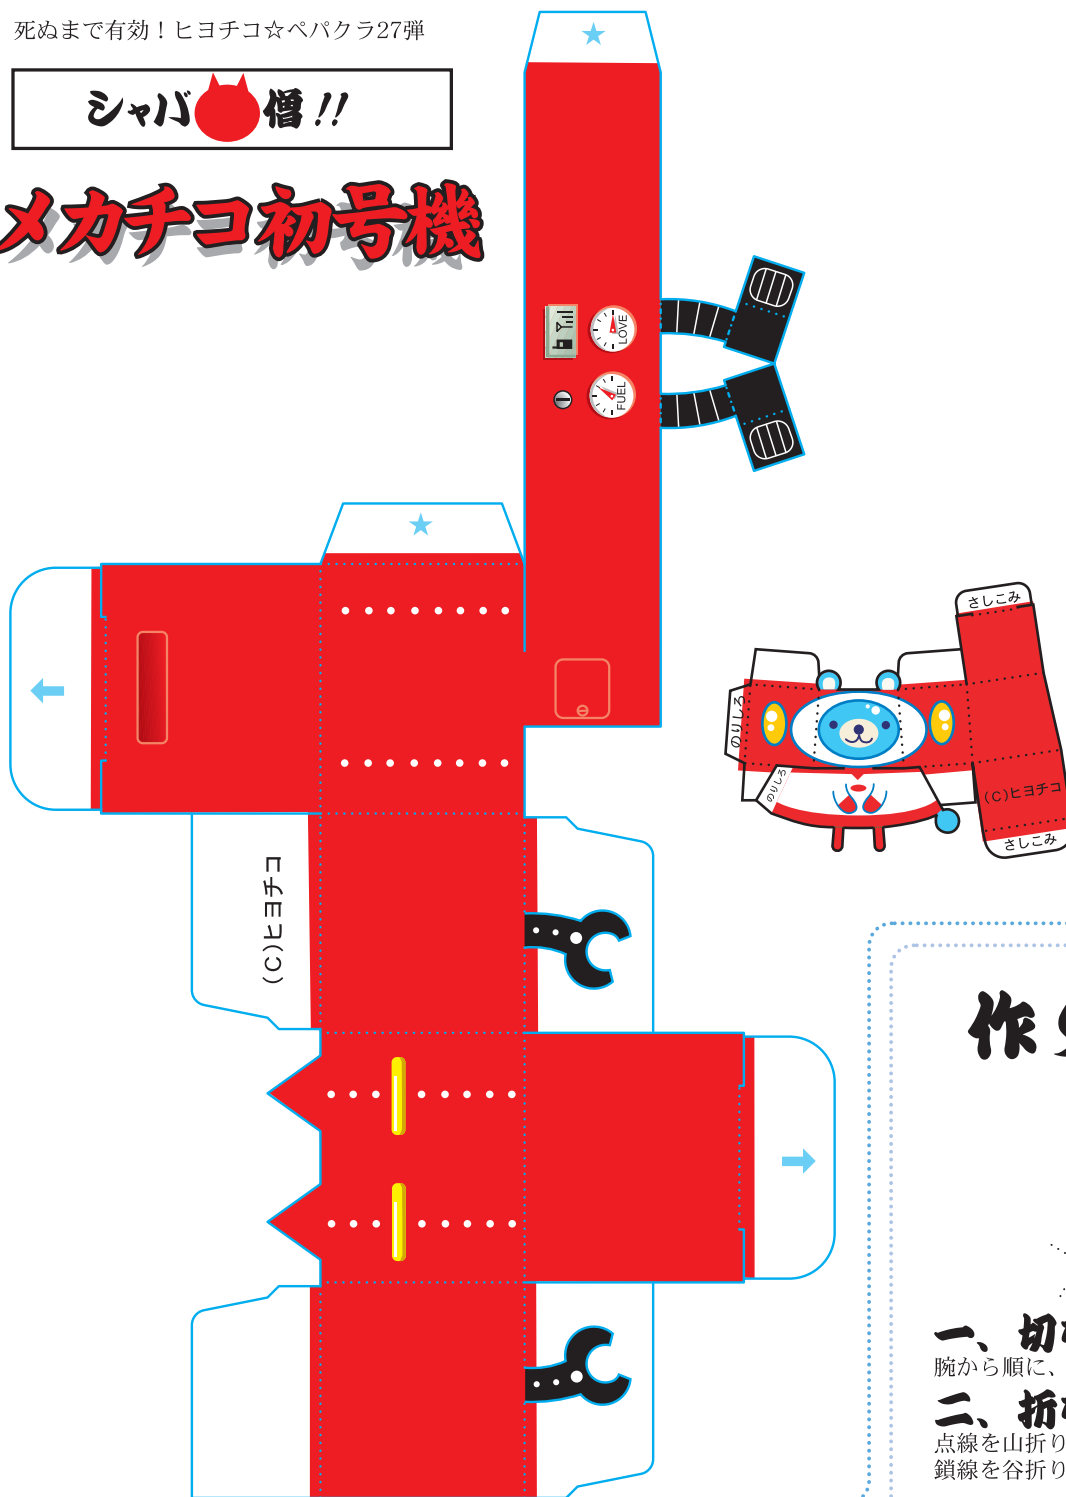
死ぬまで有効！ヒヨチコ☆ペパクラ27弾

シャバ 僧!!

メカチコ初号機

LOVE

FUEL

(C)ヒヨチコ

さしこみ

のりしろ

のりしろ

(C)ヒヨチコ

さしこみ

作

一、切

腕から順に、

二、折

点線を山折り

鎖線を谷折り